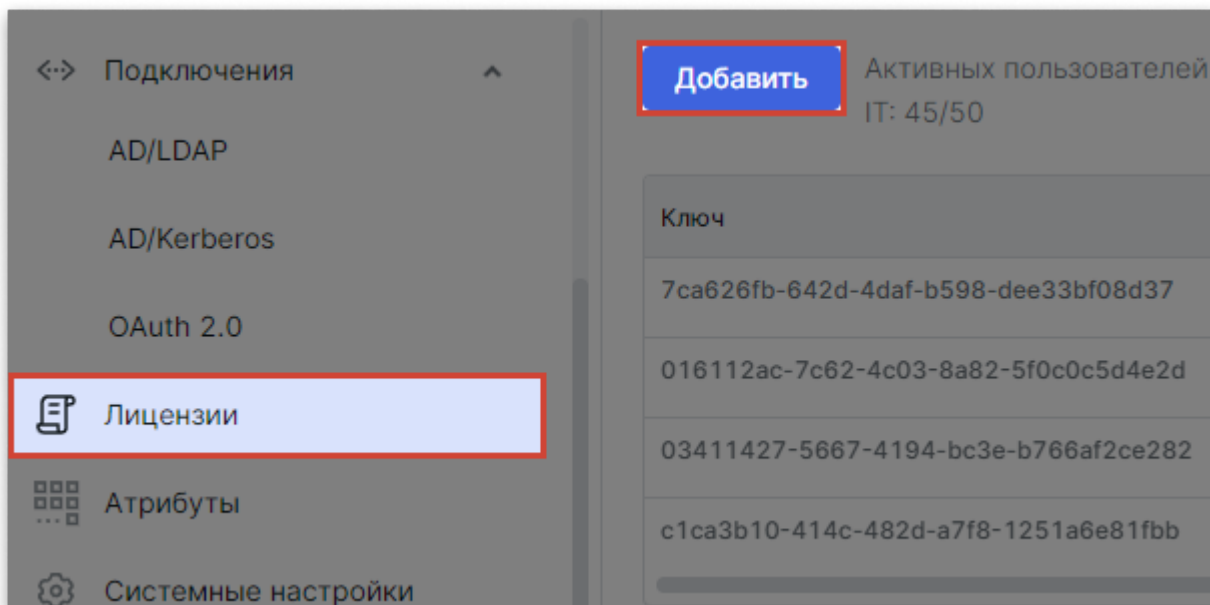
<·> Подключения

AD/LDAP

AD/Kerberos

OAuth 2.0

Лицензии

Атрибуты

Системные настройки

Добавить

Активных пользователей
IT: 45/50

| Ключ |
|---|
| 7ca626fb-642d-4daf-b598-dee33bf08d37 |
| 016112ac-7c62-4c03-8a82-5f0c0c5d4e2d |
| 03411427-5667-4194-bc3e-b766af2ce282 |
| c1ca3b10-414c-482d-a7f8-1251a6e81fbb |